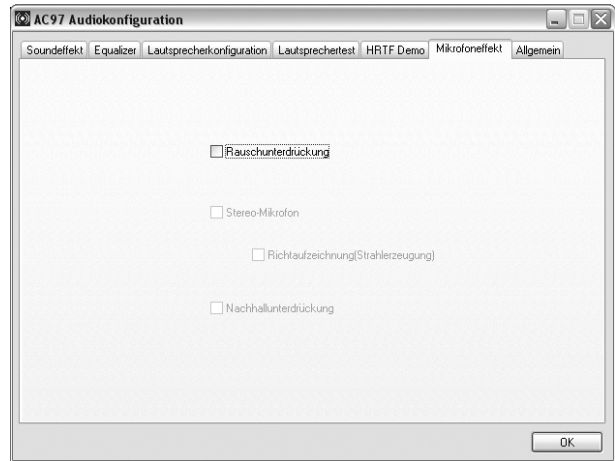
AC97 Audiokonfiguration

Soundeffekt | Equalizer | Lautsprecherkonfiguration | Lautsprechertest | HRTF Demo | Mikrofoneffekt | Allgemein

Rauschunterdrückung

Stereo-Mikrofon

Richtaufzeichnung(Strahlerzeugung)

Nachhallunterdrückung

OK